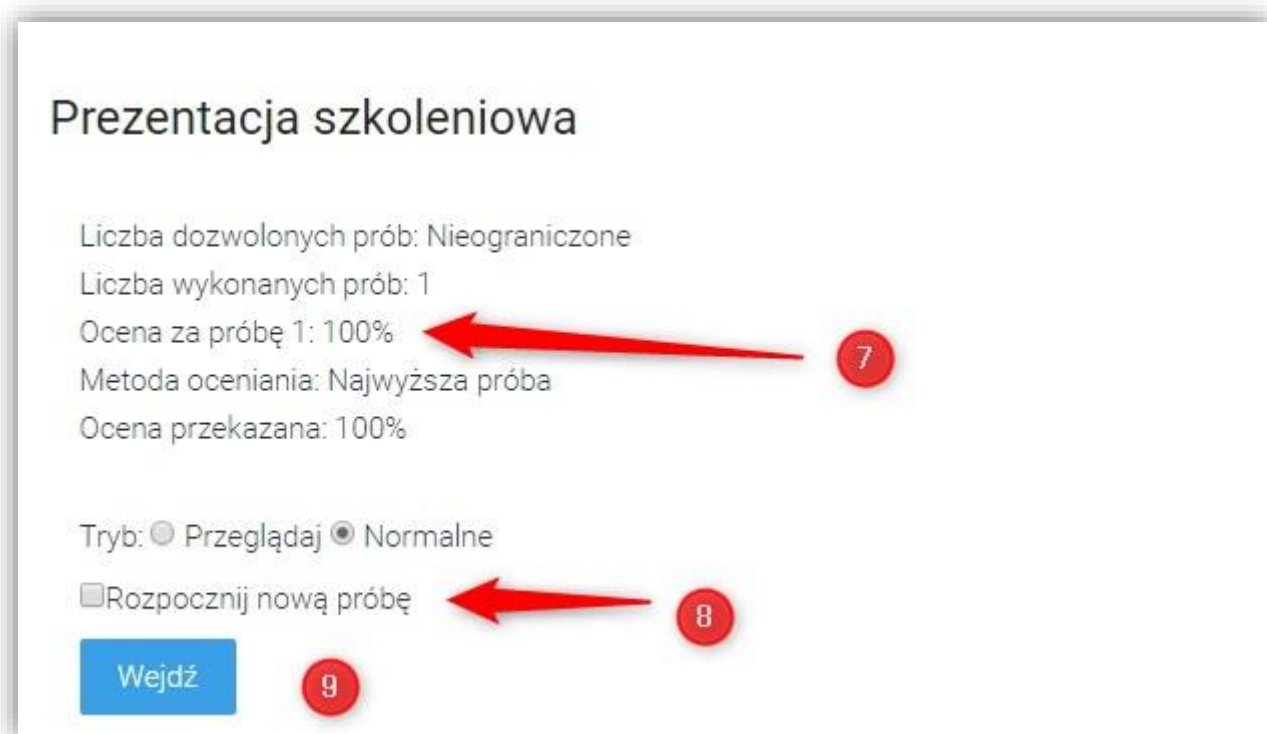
Prezentacja szkoleniowa

Liczba dozwolonych prób: Nieograniczone
Liczba wykonanych prób: 1
Ocena za próbę 1: 100%
Metoda oceniania: Najwyższa próba
Ocena przekazana: 100%

7

Tryb: Przeglądaj Normalne

Rozpocznij nową próbę

8

Wejdź

9